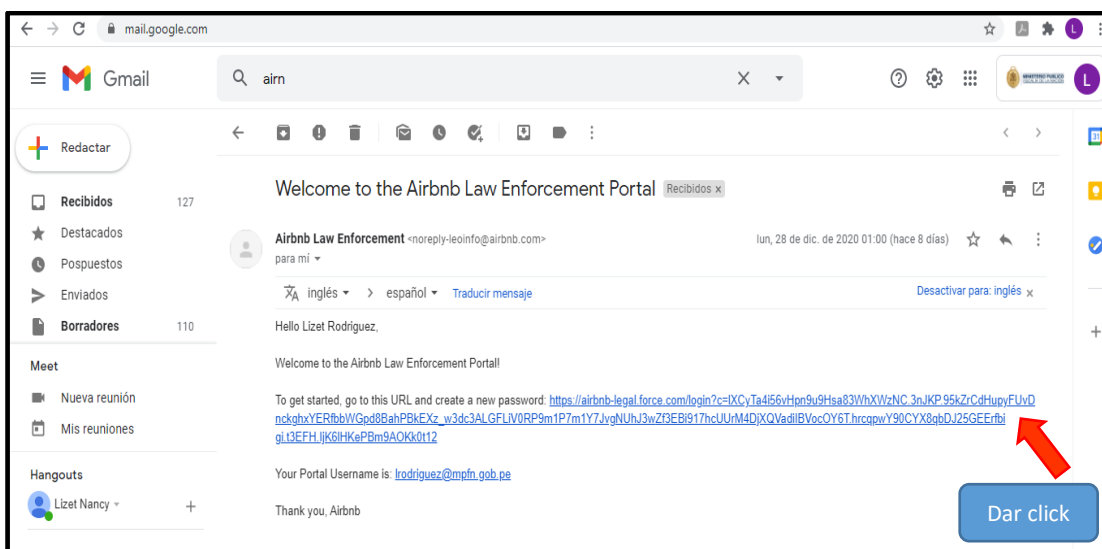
mail.google.com

Gmail

airn

Redactar

Recibidos 127
Destacados
Pospuestos
Enviados
Borradores 110

Meet
Nueva reunión
Mis reuniones

Hangouts
Lizet Nancy

Welcome to the Airbnb Law Enforcement Portal Recibidos ×

Airbnb Law Enforcement <noreply-leoinfo@airbnb.com>
para mí

lun, 28 de dic. de 2020 01:00 (hace 8 días)

inglés → español Traducir mensaje Desactivar para: inglés ×

Hello Lizet Rodriguez,

Welcome to the Airbnb Law Enforcement Portal!

To get started, go to this URL and create a new password: https://airbnb-legal.force.com/login?c=IXCyTa4i56vHpn9u9Hsa83WhXWzNC.3nJKP.95kZrCdHupyFUvDnckghxYERfbbWGpd8BahPBkEXz_w3dc3ALGFLiV0RP9m1P7m1Y7JvgNUhJ3wZf3EBi917hcUUrM4DjXQVadIlBVocOY6T.hrcqpwY90CYX8qbDJ25GEErfbigj.t3EFH.ljK6lHKePBm9AOKk0t12

Your Portal Username is: lrodriguez@mpfn.gob.pe

Thank you, Airbnb

Dar click